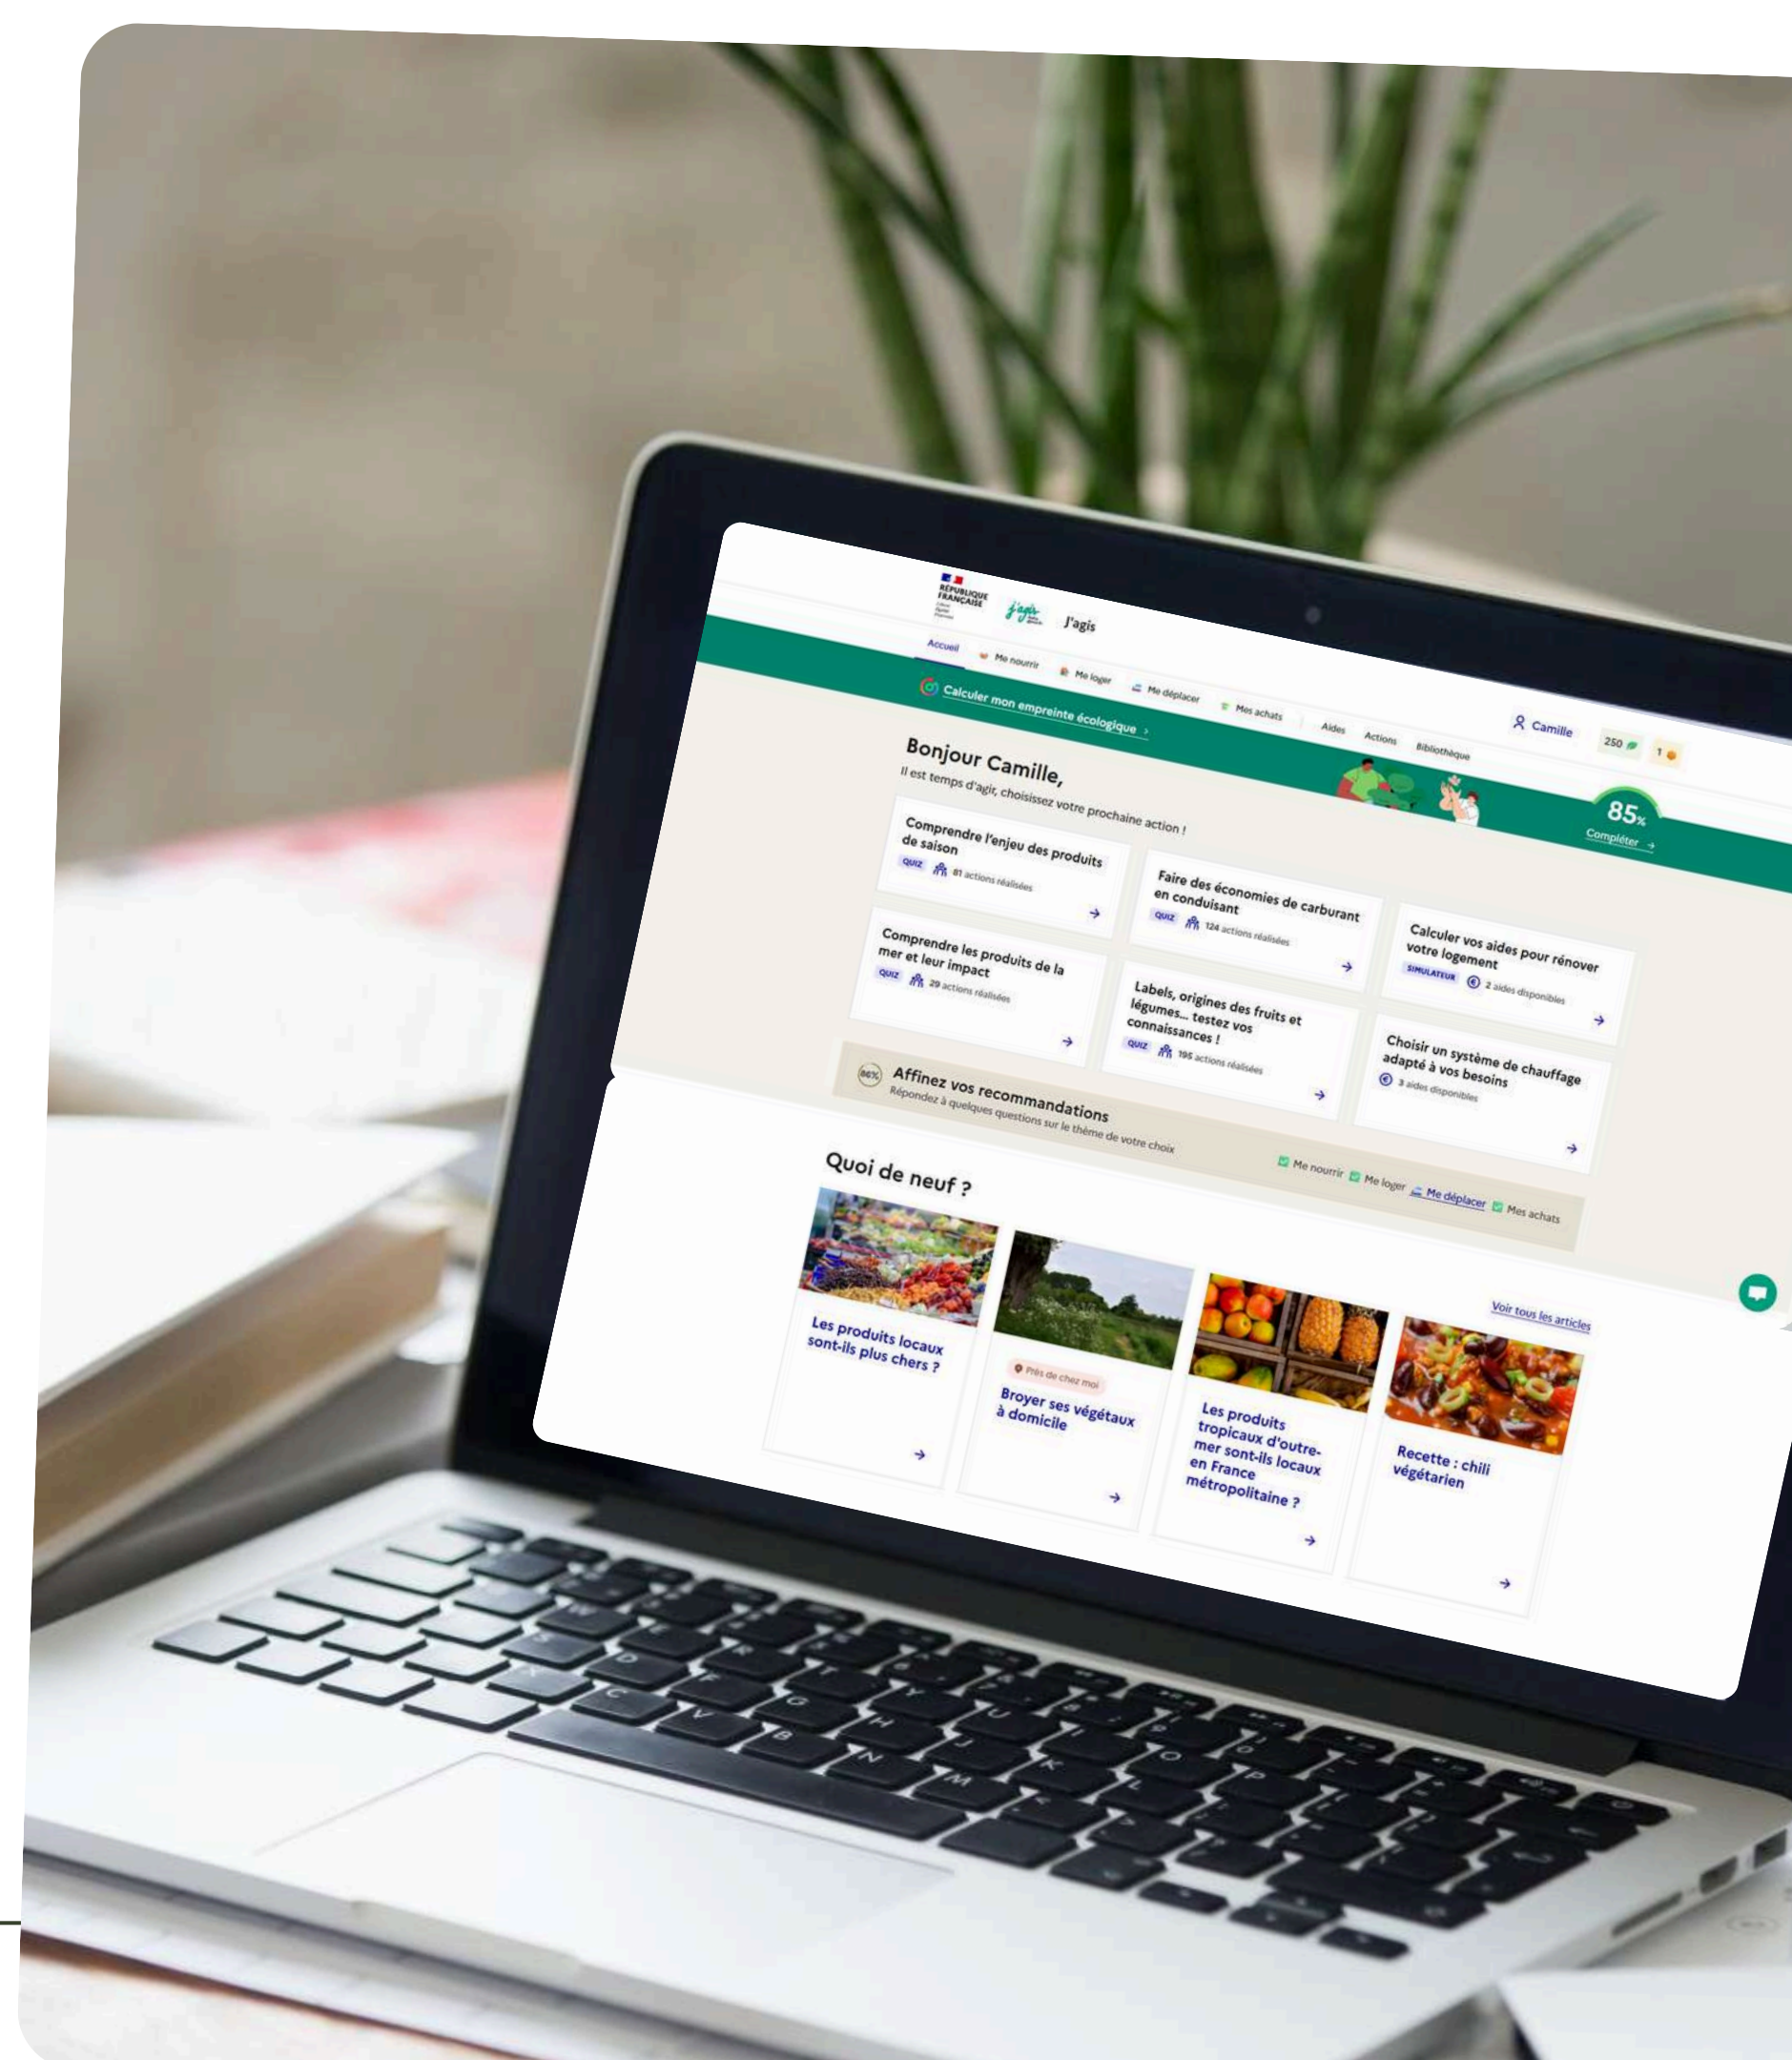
RÉPUBLIQUE FRANÇAISE

J'agis

Accueil Me nourrir Me loger Me déplacer Mes achats Aides Actions Bibliothèque

Camille 250 1

Calculer mon empreinte écologique >

Bonjour Camille,

Il est temps d'agir, choisissez votre prochaine action !

85%
Compléter →

Comprendre l'enjeu des produits de saison
QUIZ 81 actions réalisées
→

Faire des économies de carburant en conduisant
QUIZ 124 actions réalisées
→

Calculer vos aides pour rénover votre logement
SIMULATEUR 2 aides disponibles
→

Comprendre les produits de la mer et leur impact
QUIZ 29 actions réalisées
→

Labels, origines des fruits et légumes... testez vos connaissances !
QUIZ 195 actions réalisées
→

Choisir un système de chauffage adapté à vos besoins
3 aides disponibles
→

86% Affinez vos recommandations
Répondez à quelques questions sur le thème de votre choix
Me nourrir Me loger Me déplacer Mes achats

Quoi de neuf ?

Voir tous les articles

Les produits locaux sont-ils plus chers ?
→

Près de chez moi
Broyer ses végétaux à domicile
→

Les produits tropicaux d'outre-mer sont-ils locaux en France métropolitaine ?
→

Recette : chili végétarien
→